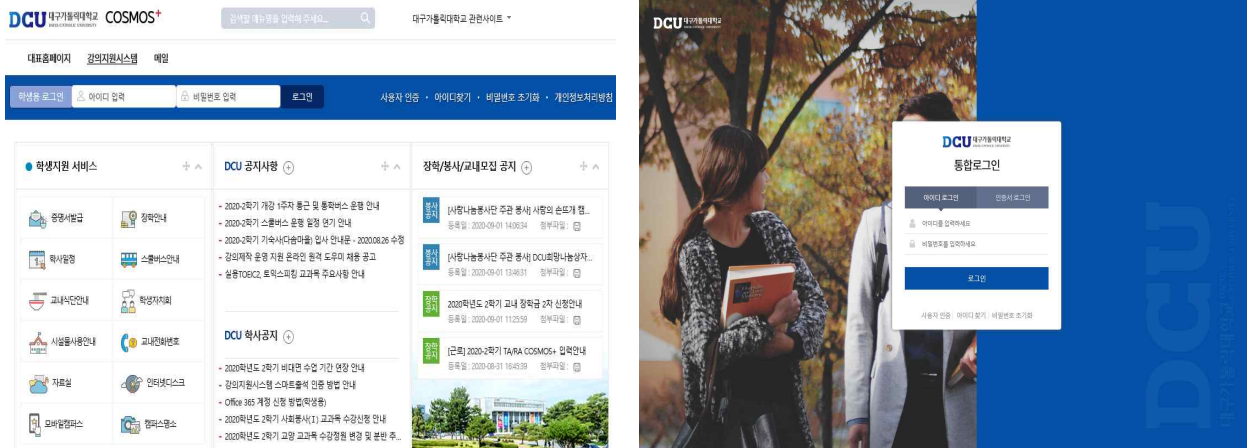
DCU 대구가톨릭대학교 COSMOS+

검색할 메뉴명을 입력해 주세요...

대구가톨릭대학교 관련사이트

대표홈페이지 강의지원시스템 메일

학생용 로그인 아이디 입력 비밀번호 입력 로그인

사용자 인증 · 아이디찾기 · 비밀번호 초기화 · 개인정보처리방침

학생지원 서비스

증명서발급 장학안내
학사일정 스쿨버스안내
교내식단안내 학생자치회
시설물사용안내 교내전화번호
자료실 인터넷디스크
모바일캠퍼스 캠퍼스명소

DCU 공지사항

2020-2학기 개강 1주차 통근 및 통학버스 운행 안내
2020-2학기 스쿨버스 운행 일정 연기 안내
2020-2학기 기숙사(다솜마을) 입사 안내문 - 2020.08.26 수정
강의제작 운영 지원 온라인 원격 도우미 채용 공고
실용TOEIC2, 토익스피킹 교과목 주요사항 안내

DCU 학사공지

2020학년도 2학기 비대면 수업 기간 연장 안내
강의지원시스템 스마트출석 인증 방법 안내
Office 365 계정 신청 방법(학생용)
2020학년도 2학기 사회봉사(I) 교과목 수강신청 안내
2020학년도 2학기 교양 교과목 수강정원 변경 및 분반 추...

장학/봉사/교내모집 공지

봉사공지 [사랑나눔봉사단 주관 봉사] 사랑의 손뜨개 캠...
등록일 : 2020-09-01 14:06:34 첨부파일 :

봉사공지 [사랑나눔봉사단 주관 봉사] DCU희망나눔상자...
등록일 : 2020-09-01 13:46:31 첨부파일 :

장학공지 2020학년도 2학기 교내 장학금 2차 신청안내
등록일 : 2020-09-01 11:25:59 첨부파일 :

장학공지 [근로] 2020-2학기 TA/RA COSMOS+ 입력안내
등록일 : 2020-08-31 16:45:39 첨부파일 :

DCU 대구가톨릭대학교

DCU 대구가톨릭대학교
통합로그인

아이디 로그인 인증서 로그인

아이디를 입력하세요
비밀번호를 입력하세요

로그인

사용자 인증 · 아이디 찾기 · 비밀번호 초기화

DCU 대구가톨릭대학교